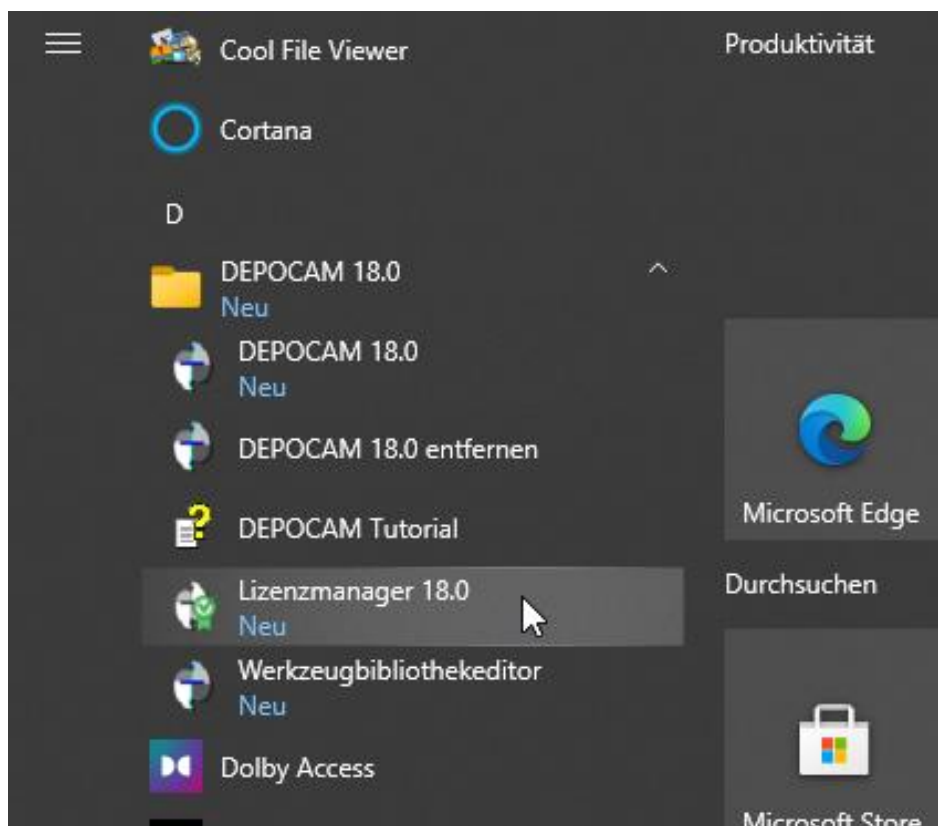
Cool File Viewer

Cortana

D

DEPOCAM 18.0
Neu

DEPOCAM 18.0
Neu

DEPOCAM 18.0 entfernen

DEPOCAM Tutorial

Lizenzmanager 18.0
Neu

Werkzeugbibliothekeditor
Neu

Dolby Access

Produktivität

Microsoft Edge

Durchsuchen

Microsoft Store